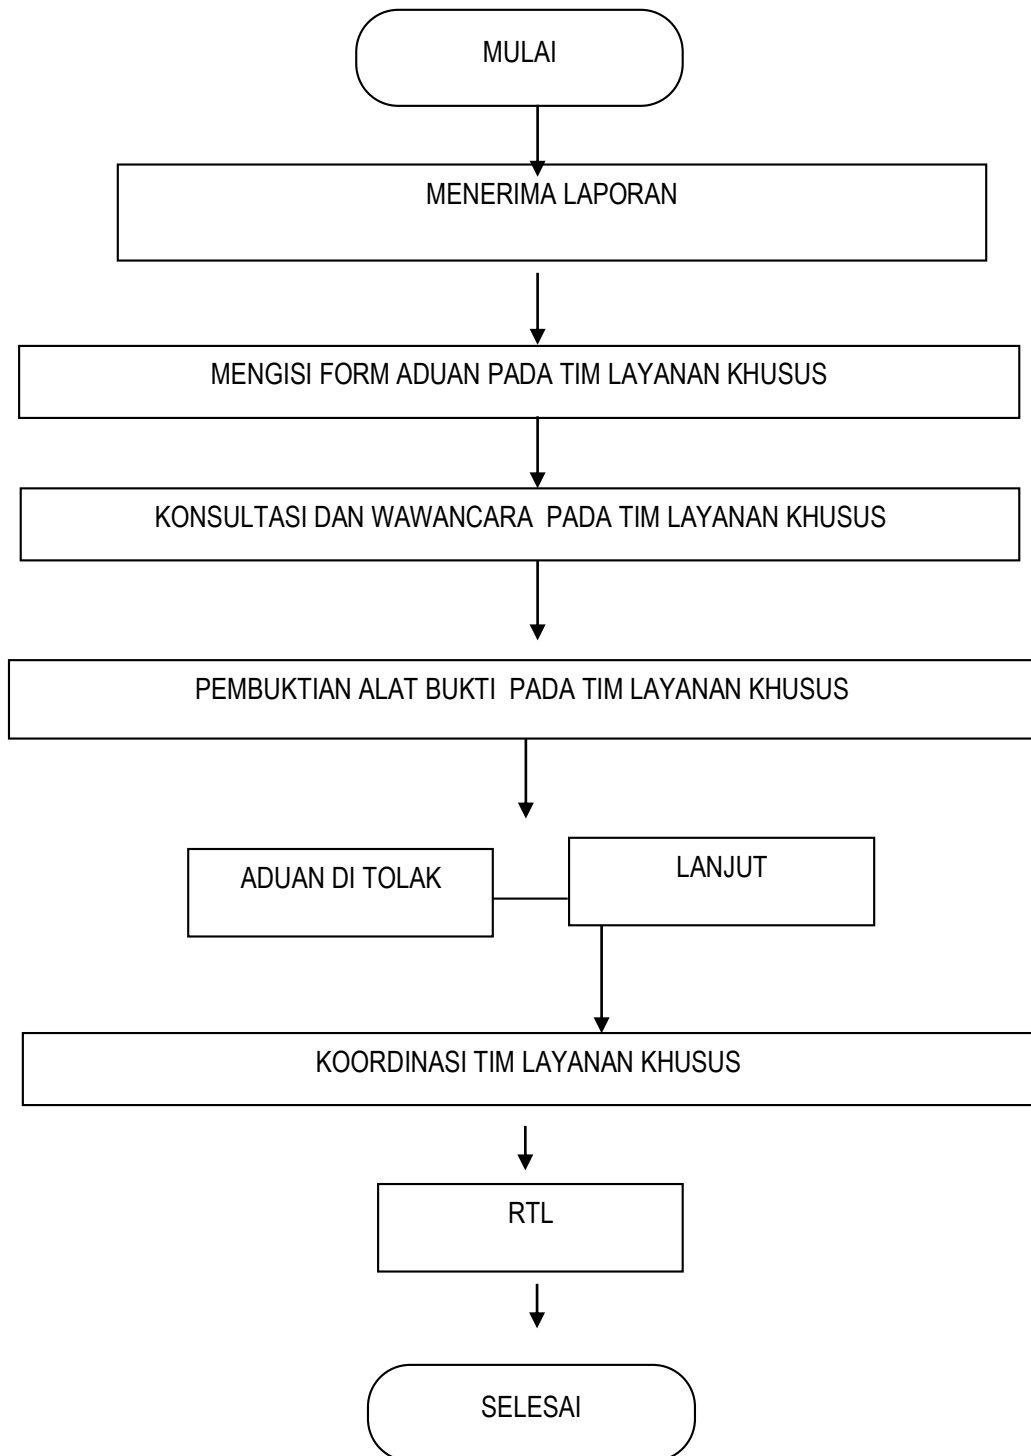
MULAI

MENERIMA LAPORAN

MENGISI FORM ADUAN PADA TIM LAYANAN KHUSUS

KONSULTASI DAN WAWANCARA PADA TIM LAYANAN KHUSUS

PEMBUKTIAN ALAT BUKTI PADA TIM LAYANAN KHUSUS

ADUAN DI TOLAK

LANJUT

KOORDINASI TIM LAYANAN KHUSUS

RTL

SELESAI